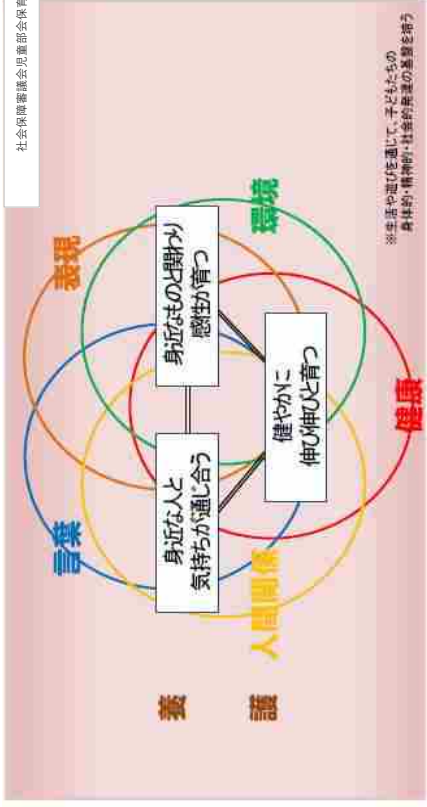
社会保障審議会児童部会保育

表現

環境

言葉

身近なものと関わり感性が育つ

健やかに伸び伸びと育つ

身近な人と気持ちが通じ合う

人間関係

健康

養

護

※生活や遊びを通じて、子どもたちの身体的・精神的・社会的発達の基盤を培う